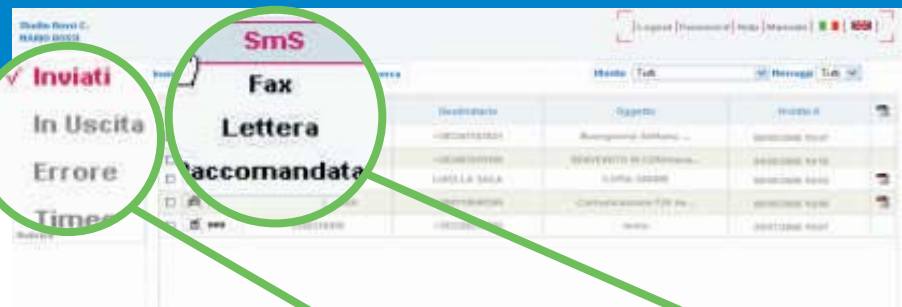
Studio Rossi C.
MARIO ROSSI

Logout | Password | Help | Manuale

✓ Inviati
In Uscita
Errore
Time

SmS
Fax
Lettera
Raccomandata

Invii
Mostra Tutti
Messaggi Tutti

| | Destinatario | Oggetto | Inviato il |
|---|---|---|---|
| | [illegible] | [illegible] | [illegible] |
| | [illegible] | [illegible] | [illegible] |
| | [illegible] | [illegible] | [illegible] |
| | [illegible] | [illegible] | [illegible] |
| | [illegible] | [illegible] | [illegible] |